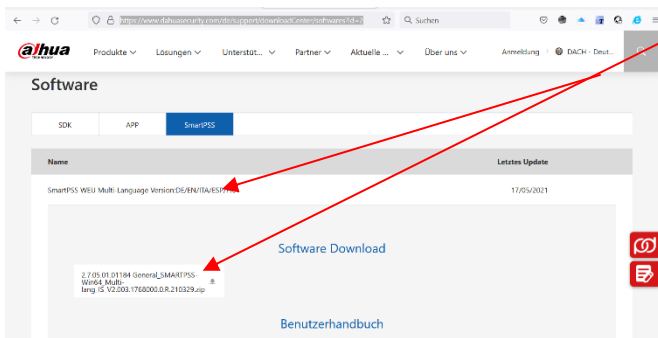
https://www.dahuasecurity.com/de/support/downloadCenter/softwares?id=2

Suchen

alhua

Produkte Lösungen Unterstüt... Partner Aktuelle ... Über uns Anmeldung DACH - Deut...

Software

SDK APP SmartPSS

Name Letztes Update

SmartPSS WEU Multi-Language Version:DE/EN/ITA/ESP/TR 17/05/2021

Software Download

2.7.05.01.01184 General_SMARTPSS-Win64_Multi-lang IS V2.003.1768000.0.R.210329.zip

Benutzerhandbuch